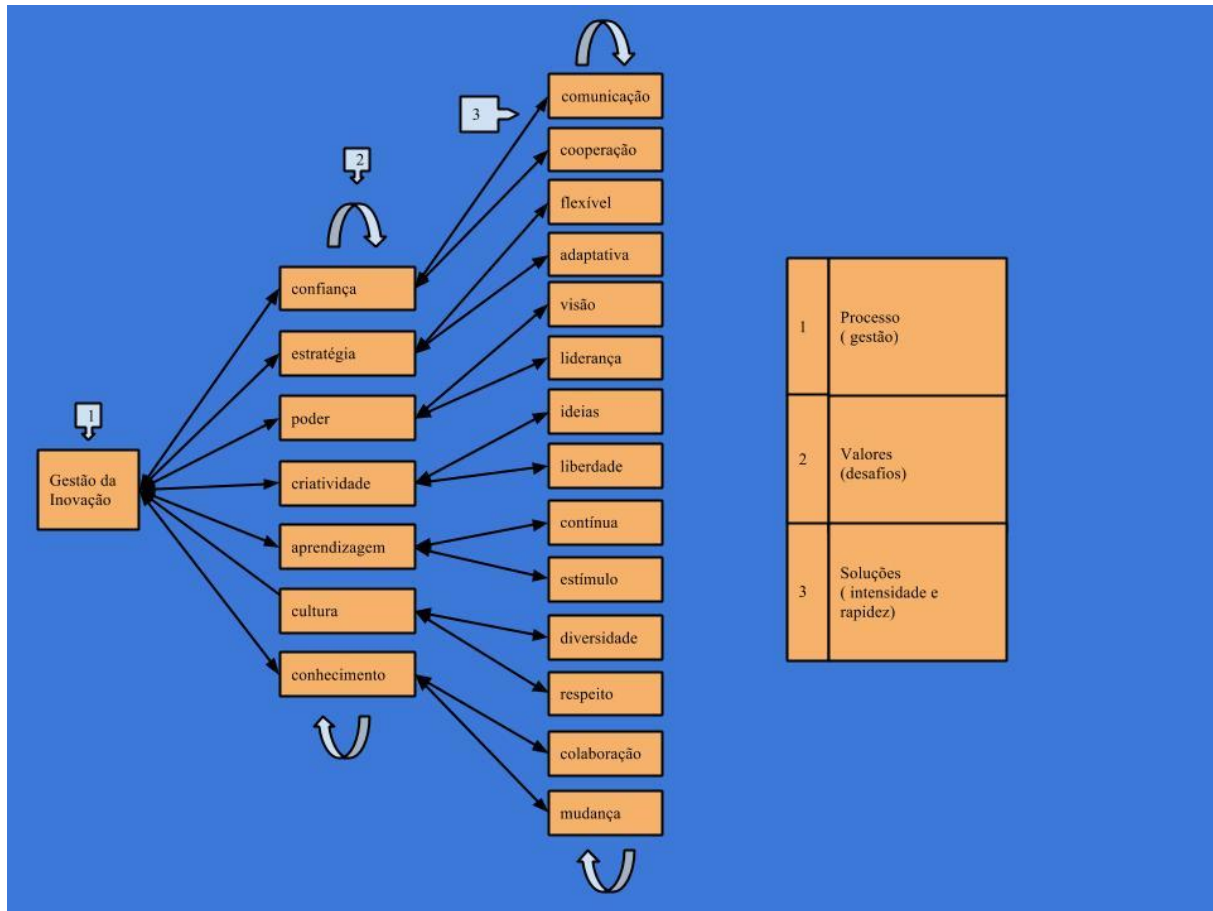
1

Gestão da Inovação

2

confiança

estratégia

poder

criatividade

aprendizagem

cultura

conhecimento

3

comunicação

cooperação

flexível

adaptativa

visão

liderança

ideias

liberdade

contínua

estímulo

diversidade

respeito

colaboração

mudança

| 1 | Processo ( gestão) |
|---|---|
| 2 | Valores (desafios) |
| 3 | Soluções ( intensidade e rapidez) |